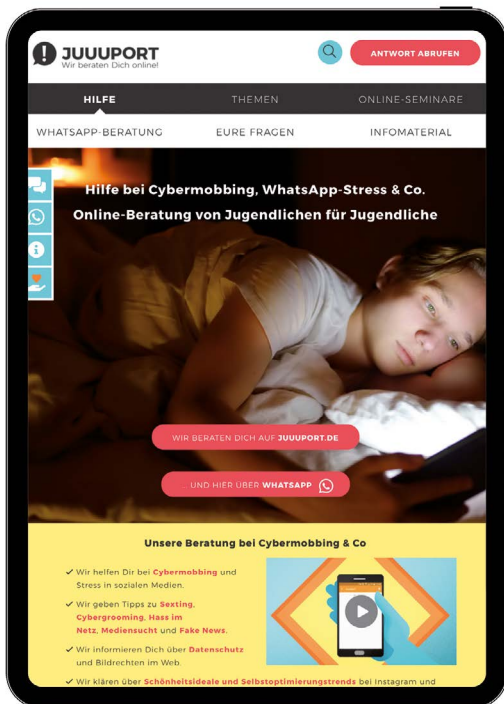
JUUUPORT
Wir beraten Dich online!

ANTWORT ABRUFEN

HILFE | THEMEN | ONLINE-SEMINARE

WHATSAPP-BERATUNG | EURE FRAGEN | INFOMATERIAL

Hilfe bei Cybermobbing, WhatsApp-Stress & Co.
Online-Beratung von Jugendlichen für Jugendliche

WIR BERATEN DICH AUF JUUUPORT.DE

... UND HIER ÜBER WHATSAPP

Unsere Beratung bei Cybermobbing & Co

✓ Wir helfen Dir bei Cybermobbing und Stress in sozialen Medien.

✓ Wir geben Tipps zu Sexting, Cybergrooming, Hass im Netz, Mediensucht und Fake News.

✓ Wir informieren Dich über Datenschutz und Bildrechten im Web.

✓ Wir klären über Schönheitsideale und Selbstoptimierungstrends bei Instagram und